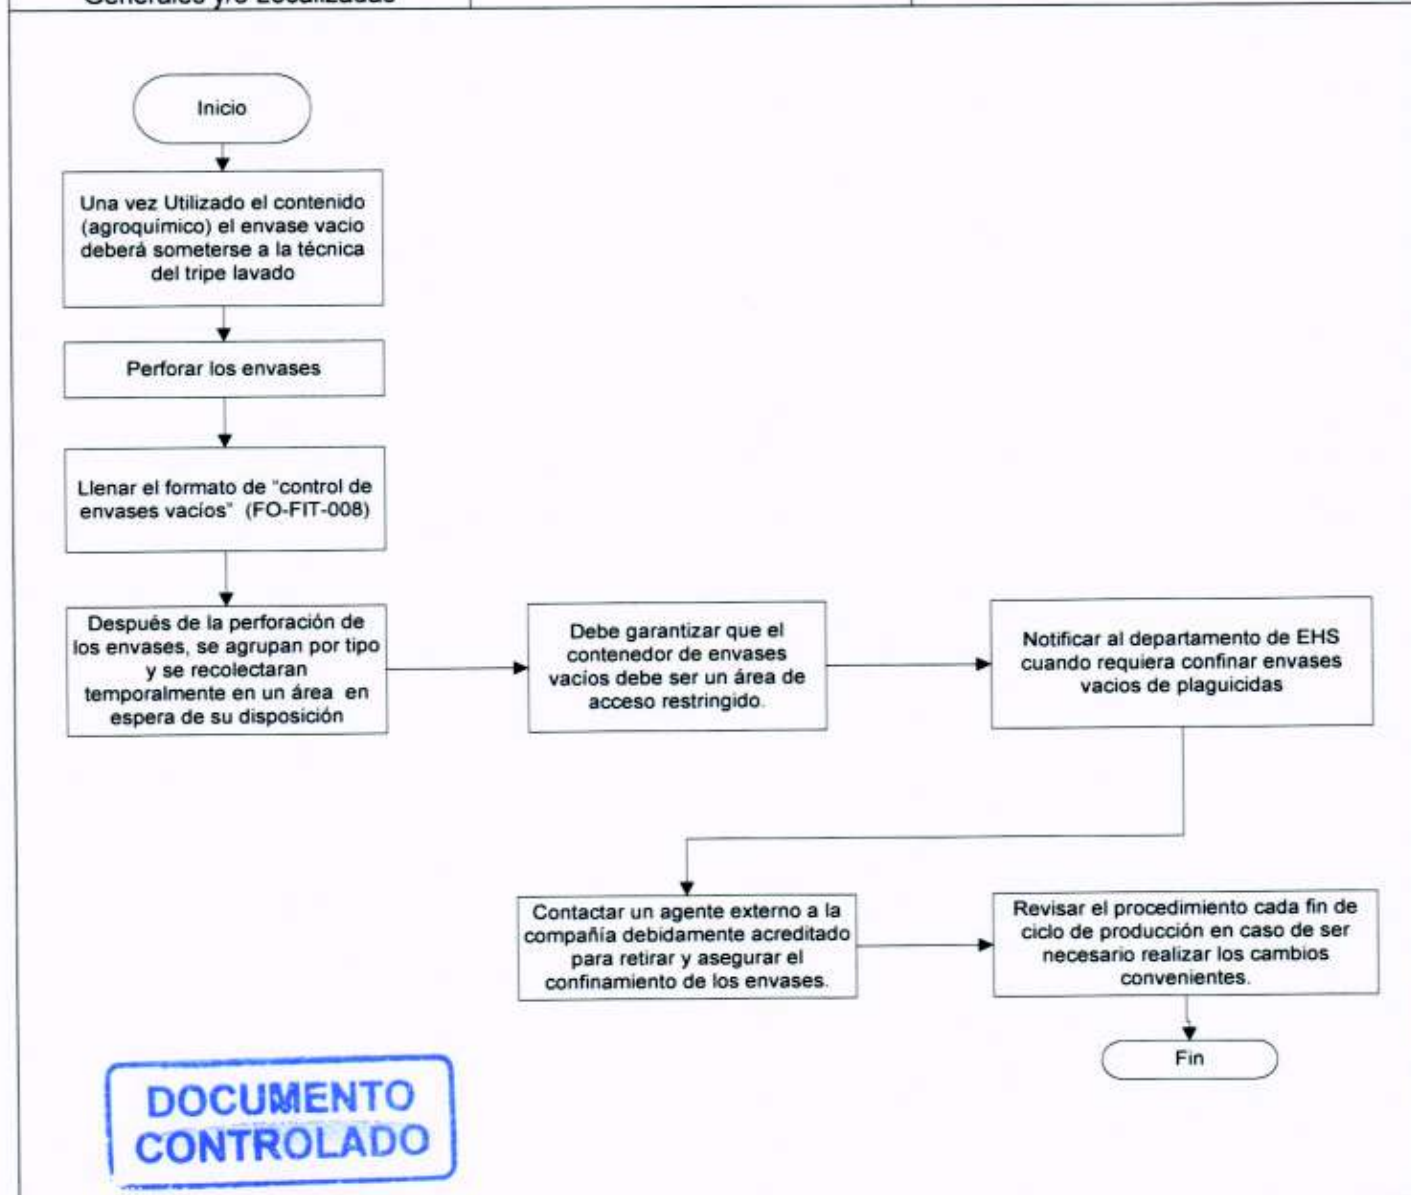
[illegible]

Inicio

Una vez Utilizado el contenido (agroquímico) el envase vacio deberá someterse a la técnica del tripe lavado

Perforar los envases

Llenar el formato de "control de envases vacíos" (FO-FIT-008)

Después de la perforación de los envases, se agrupan por tipo y se recolectaran temporalmente en un área en espera de su disposición

Debe garantizar que el contenedor de envases vacíos debe ser un área de acceso restringido.

Notificar al departamento de EHS cuando requiera confinar envases vacios de plaguicidas

Contactar un agente externo a la compañía debidamente acreditado para retirar y asegurar el confinamiento de los envases.

Revisar el procedimiento cada fin de ciclo de producción en caso de ser necesario realizar los cambios convenientes.

Fin

DOCUMENTO CONTROLADO